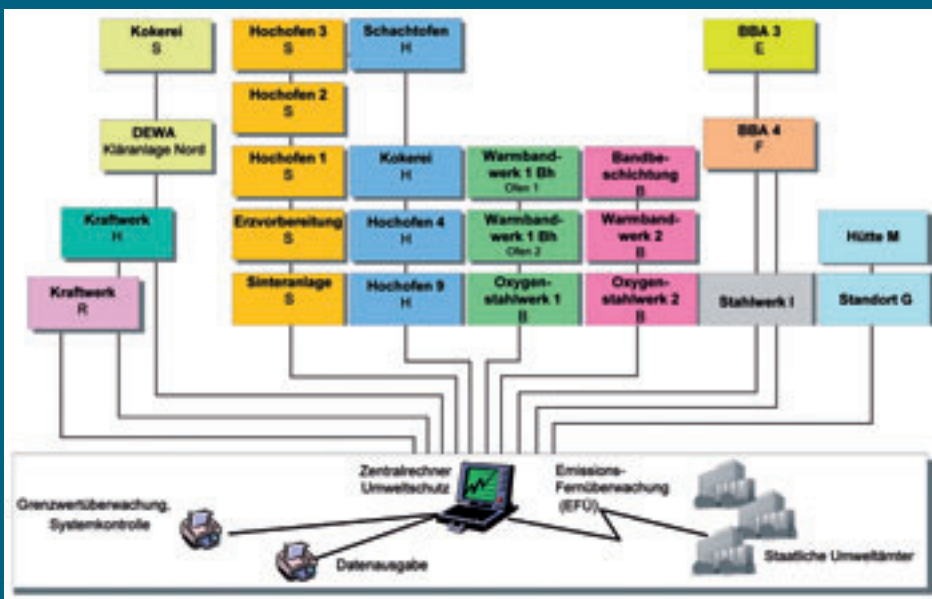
Kokerei
S

Hochofen 3
S

Schachtofen
H

BBA 3
E

Hochofen 2
S

DEWA
Kläranlage Nord

Hochofen 1
S

Kokerei
H

Warmbandwerk 1 Bh
Ofen 1

Bandbeschichtung
B

BBA 4
F

Kraftwerk
H

Erzvorbereitung
S

Hochofen 4
H

Warmbandwerk 1 Bh
Ofen 2

Warmbandwerk 2
B

Hütte M

Kraftwerk
R

Sinteranlage
S

Hochofen 9
H

Oxygenstahlwerk 1
B

Oxygenstahlwerk 2
B

Stahlwerk I

Standort G

Zentralrechner Umweltschutz

Emissions-Fernüberwachung (EFÜ)

Grenzwertüberwachung, Systemkontrolle

Datenausgabe

Staatliche Umweltämter